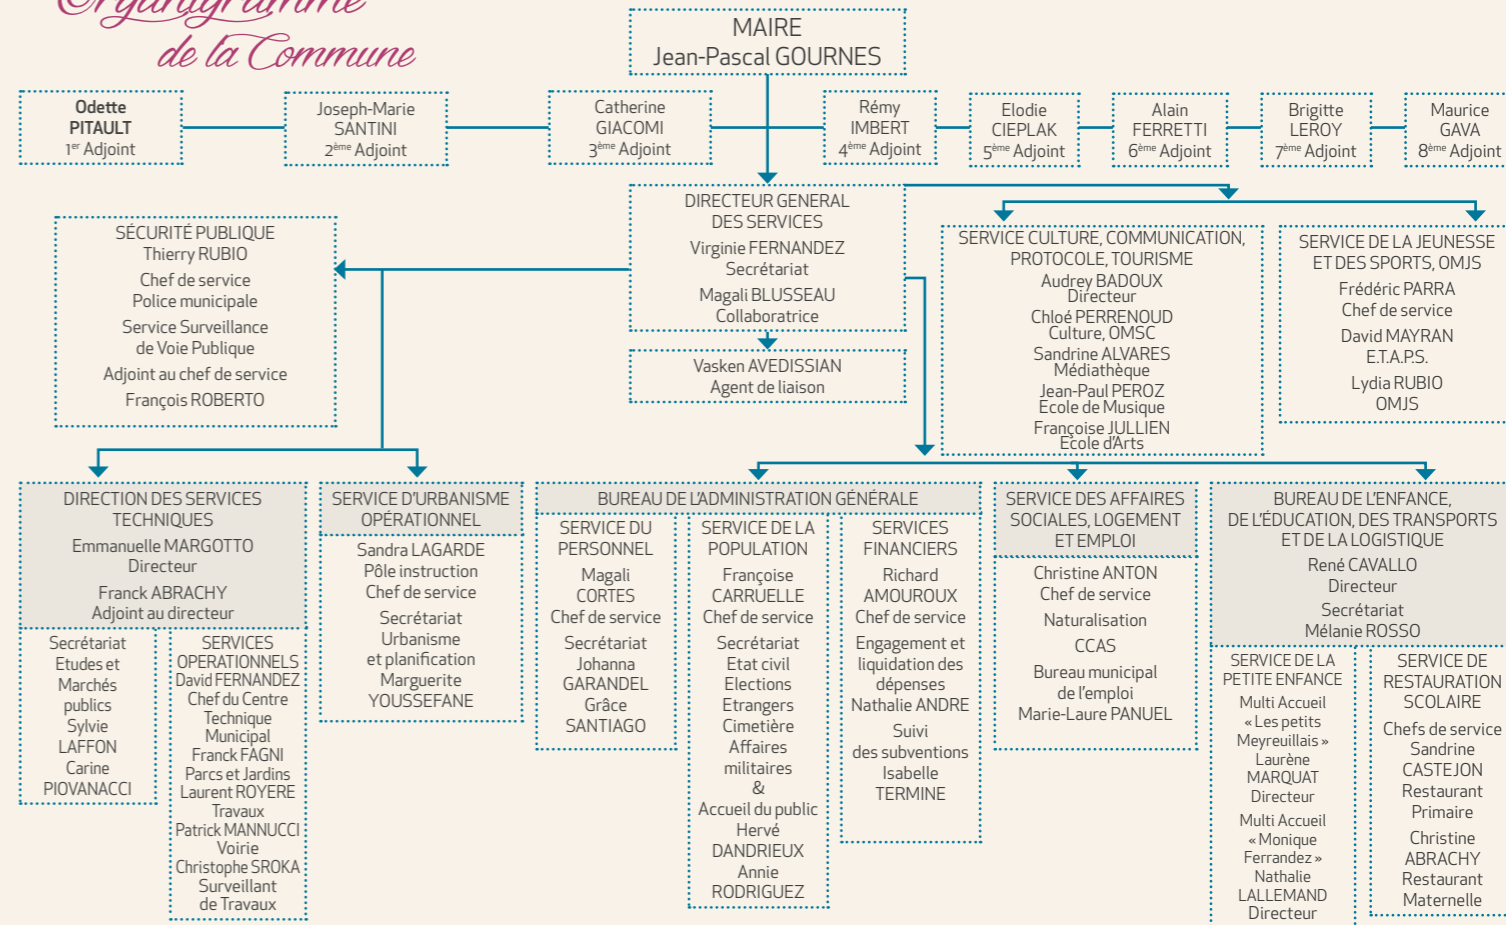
Organigramme
de la Commune

MAIRE
Jean-Pascal GOURNES

Odette
PITAULT
1er Adjoint

Joseph-Marie
SANTINI
2ème Adjoint

Catherine
GIACOMI
3ème Adjoint

Rémy
IMBERT
4ème Adjoint

Elodie
CIEPLAK
5ème Adjoint

Alain
FERRETTI
6ème Adjoint

Brigitte
LEROY
7ème Adjoint

Maurice
GAVA
8ème Adjoint

DIRECTEUR GENERAL
DES SERVICES
Virginie FERNANDEZ
Secrétariat
Magali BLUSSEAU
Collaboratrice

Vasken AVEDISSIAN
Agent de liaison

SÉCURITÉ PUBLIQUE
Thierry RUBIO
Chef de service
Police municipale
Service Surveillance
de Voie Publique
Adjoint au chef de service
François ROBERTO

SERVICE CULTURE, COMMUNICATION, PROTOCOLE, TOURISME
Audrey BADOUX
Directeur
Chloé PERRENOUD
Culture, OMSC
Sandrine ALVARES
Médiathèque
Jean-Paul PEROZ
Ecole de Musique
Françoise JULLIEN
Ecole d'Arts

SERVICE DE LA JEUNESSE
ET DES SPORTS, OMJS
Frédéric PARRA
Chef de service
David MAYRAN
E.T.A.P.S.
Lydia RUBIO
OMJS

DIRECTION DES SERVICES
TECHNIQUES
Emmanuelle MARGOTTO
Directeur
Franck ABRACHY
Adjoint au directeur

Secrétariat
Etudes et
Marchés
publics
Sylvie
LAFFON
Carine
PIOVANACCI

SERVICES
OPERATIONNELS
David FERNANDEZ
Chef du Centre
Technique
Municipal
Franck FAGNI
Parcs et Jardins
Laurent ROYERE
Travaux
Patrick MANNUCCI
Voirie
Christophe SROKA
Surveillant
de Travaux

SERVICE D'URBANISME
OPÉRATIONNEL
Sandra LAGARDE
Pôle instruction
Chef de service
Secrétariat
Urbanisme
et planification
Marguerite
YOUSSEFANE

BUREAU DE L'ADMINISTRATION GÉNÉRALE

SERVICE DU
PERSONNEL
Magali
CORTES
Chef de service
Secrétariat
Johanna
GARANDEL
Grâce
SANTIAGO

SERVICE DE LA
POPULATION
Françoise
CARRUELLE
Chef de service
Secrétariat
Etat civil
Elections
Etrangers
Cimetière
Affaires
militaires
&
Accueil du public
Hervé
DANDRIEUX
Annie
RODRIGUEZ

SERVICES
FINANCIERS
Richard
AMOUROUX
Chef de service
Engagement et
liquidation des
dépenses
Nathalie ANDRE
Suivi
des subventions
Isabelle
TERMINE

SERVICE DES AFFAIRES
SOCIALES, LOGEMENT
ET EMPLOI
Christine ANTON
Chef de service
Naturalisation
CCAS
Bureau municipal
de l'emploi
Marie-Laure PANUEL

BUREAU DE L'ENFANCE,
DE L'ÉDUCATION, DES TRANSPORTS
ET DE LA LOGISTIQUE
René CAVALLO
Directeur
Secrétariat
Mélanie ROSSO

SERVICE DE LA
PETITE ENFANCE
Multi Accueil
« Les petits
Meyreuillais »
Laurène
MARQUAT
Directeur
Multi Accueil
« Monique
Ferrandez »
Nathalie
LALLEMAND
Directeur

SERVICE DE
RESTAURATION
SCOLAIRE
Chefs de service
Sandrine
CASTEJON
Restaurant
Primaire
Christine
ABRACHY
Restaurant
Maternelle